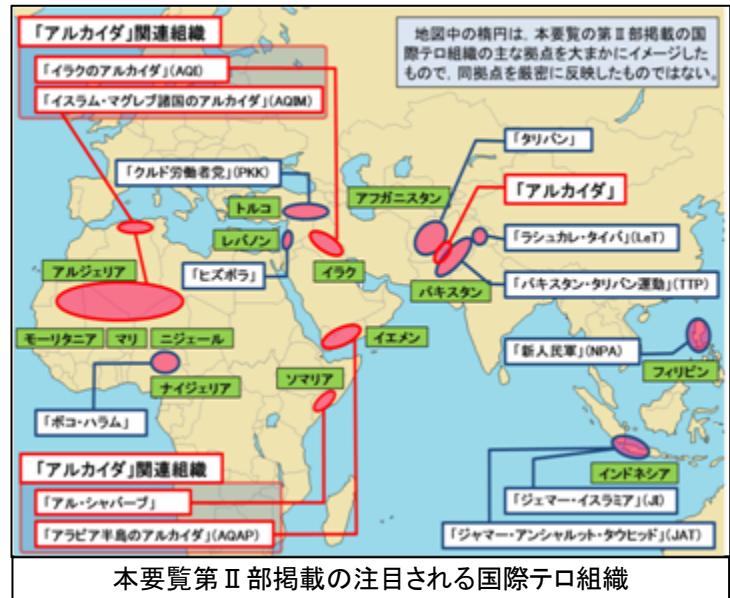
「アルカイダ」関連組織

「イラクのアルカイダ」(AQI)

「イスラム・マグレブ諸国のアルカイダ」(AQIM)

地図中の楕円は、本要覧の第Ⅱ部掲載の国際テロ組織の主な拠点を大まかにイメージしたもので、同拠点を厳密に反映したものではない。

「タリバン」

「クルド労働者党」(PKK)

アフガニスタン

「アルカイダ」

トルコ

レバノン

「ラシュカレ・タイバ」(LeT)

「ヒズボラ」

イラク

アルジェリア

パキスタン

「パキスタン・タリバン運動」(TTP)

モーリタニア

マリ

ニジェール

イエメン

「新人民軍」(NPA)

ナイジェリア

ソマリア

フィリピン

「ボコ・ハラム」

「アルカイダ」関連組織

インドネシア

「アル・シャバーブ」

「ジェマー・イスラミア」(JI)

「アラビア半島のアルカイダ」(AQAP)

「ジャマー・アンシャルット・タウヒッド」(JAT)

本要覧第Ⅱ部掲載の注目される国際テロ組織